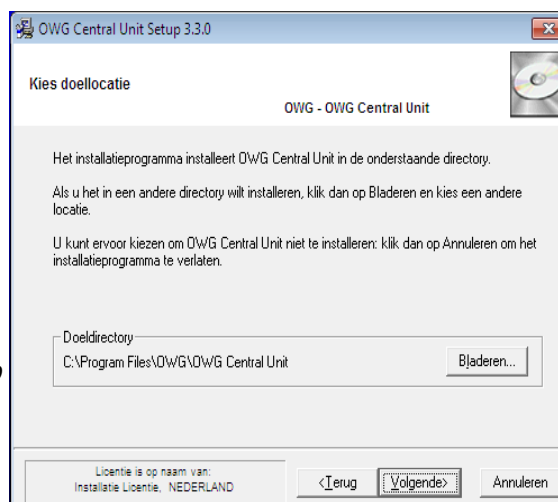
OWG Central Unit Setup 3.3.0

Kies doellocatie

OWG - OWG Central Unit

Het installatieprogramma installeert OWG Central Unit in de onderstaande directory.

Als u het in een andere directory wilt installeren, klik dan op Bladeren en kies een andere locatie.

U kunt ervoor kiezen om OWG Central Unit niet te installeren: klik dan op Annuleren om het installatieprogramma te verlaten.

Doeldirectory

C:\Program Files\OWG\OWG Central Unit

Bladeren...

Licentie is op naam van:
Installatie Licentie, NEDERLAND

<Terug

Volgende>

Annuleren